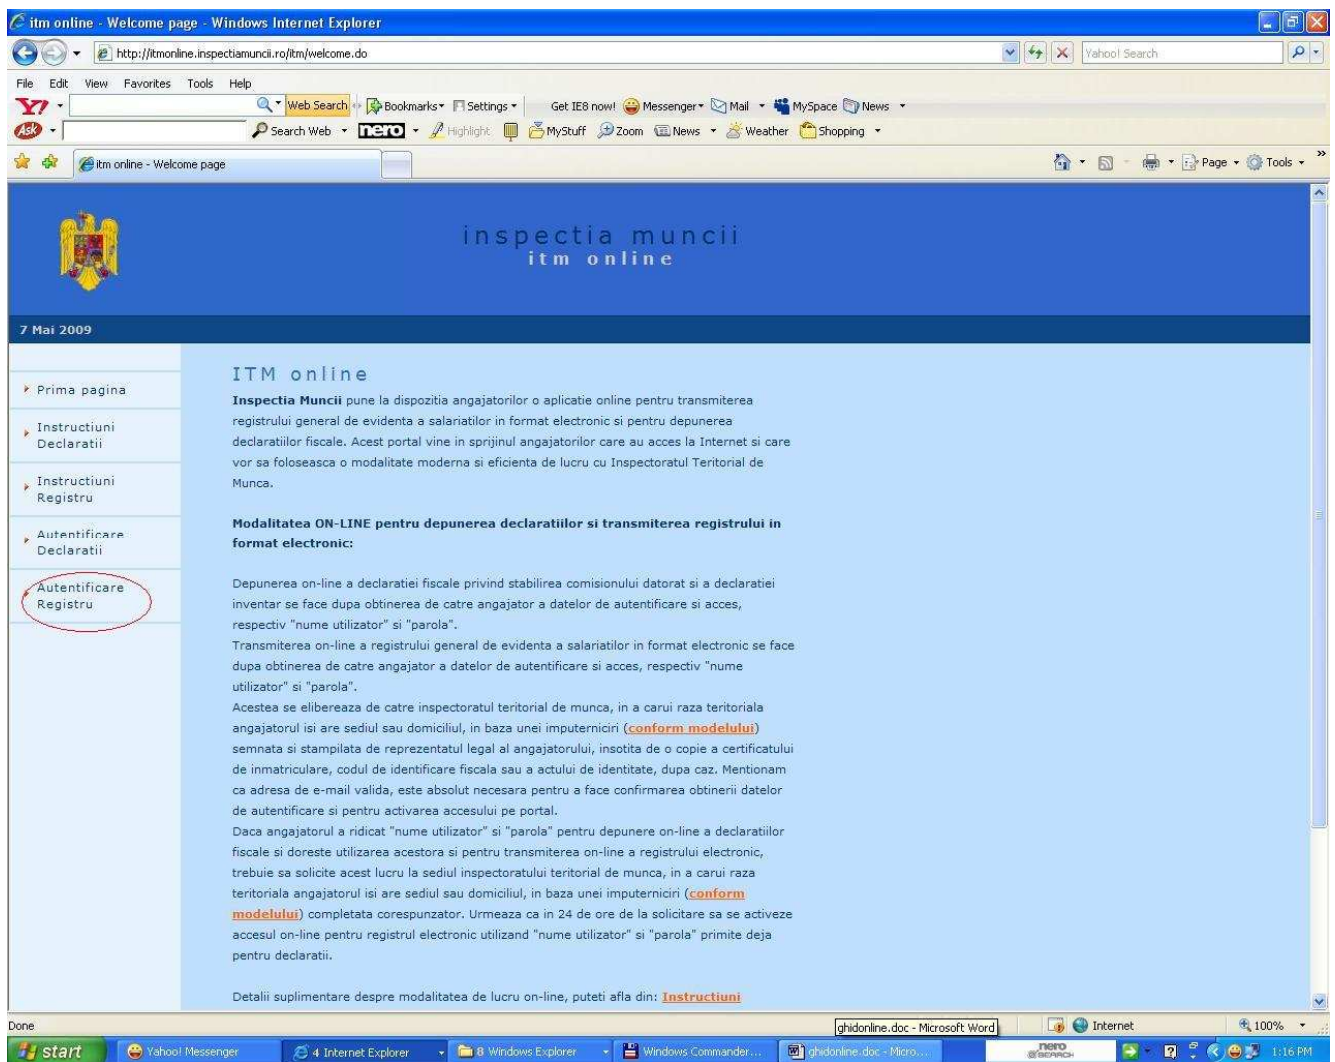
itm online - Welcome page - Windows Internet Explorer

http://itmonline.inspectiamuncii.ro/itm/welcome.do

Yahoo! Search

File Edit View Favorites Tools Help

Web Search Bookmarks Settings Get IE8 now! Messenger Mail MySpace News

Search Web nero Highlight MyStuff Zoom News Weather Shopping

itm online - Welcome page

Page Tools

inspectia muncii
itm online

7 Mai 2009

Prima pagina

Instructiuni Declaratii

Instructiuni Registru

Autentificare Declaratii

Autentificare Registru

ITM online

**Inspectia Muncii** pune la dispozitia angajatorilor o aplicatie online pentru transmiterea registrului general de evidenta a salariatilor in format electronic si pentru depunerea declaratiilor fiscale. Acest portal vine in sprijinul angajatorilor care au acces la Internet si care vor sa foloseasca o modalitate moderna si eficienta de lucru cu Inspectoratul Teritorial de Munca.

**Modalitatea ON-LINE pentru depunerea declaratiilor si transmiterea registrului in format electronic:**

Depunerea on-line a declaratiei fiscale privind stabilirea comisionului datorat si a declaratiei inventar se face dupa obtinerea de catre angajator a datelor de autentificare si acces, respectiv "nume utilizator" si "parola".
Transmiterea on-line a registrului general de evidenta a salariatilor in format electronic se face dupa obtinerea de catre angajator a datelor de autentificare si acces, respectiv "nume utilizator" si "parola".
Acestea se elibereaza de catre inspectoratul teritorial de munca, in a carui raza teritoriala angajatorul isi are sediul sau domiciliul, in baza unei imputerniciri (conform modelului) semnata si stampilata de reprezentatul legal al angajatorului, insotita de o copie a certificatului de inmatriculare, codul de identificare fiscala sau a actului de identitate, dupa caz. Mentionam ca adresa de e-mail valida, este absolut necesara pentru a face confirmarea obtinerii datelor de autentificare si pentru activarea accesului pe portal.
Daca angajatorul a ridicat "nume utilizator" si "parola" pentru depunere on-line a declaratiilor fiscale si doreste utilizarea acestora si pentru transmiterea on-line a registrului electronic, trebuie sa solicite acest lucru la sediul inspectoratului teritorial de munca, in a carui raza teritoriala angajatorul isi are sediul sau domiciliul, in baza unei imputerniciri (conform modelului) completata corespunzator. Urmeaza ca in 24 de ore de la solicitare sa se activeze accesul on-line pentru registrul electronic utilizand "nume utilizator" si "parola" primite deja pentru declaratii.

Detalii suplimentare despre modalitatea de lucru on-line, puteti afla din: Instructiuni

Done

ghidonline.doc - Microsoft Word

Internet

100%

start Yahoo! Messenger 4 Internet Explorer 8 Windows Explorer Windows Commander... ghidonline.doc - Micro... nero SEARCH 1:16 PM